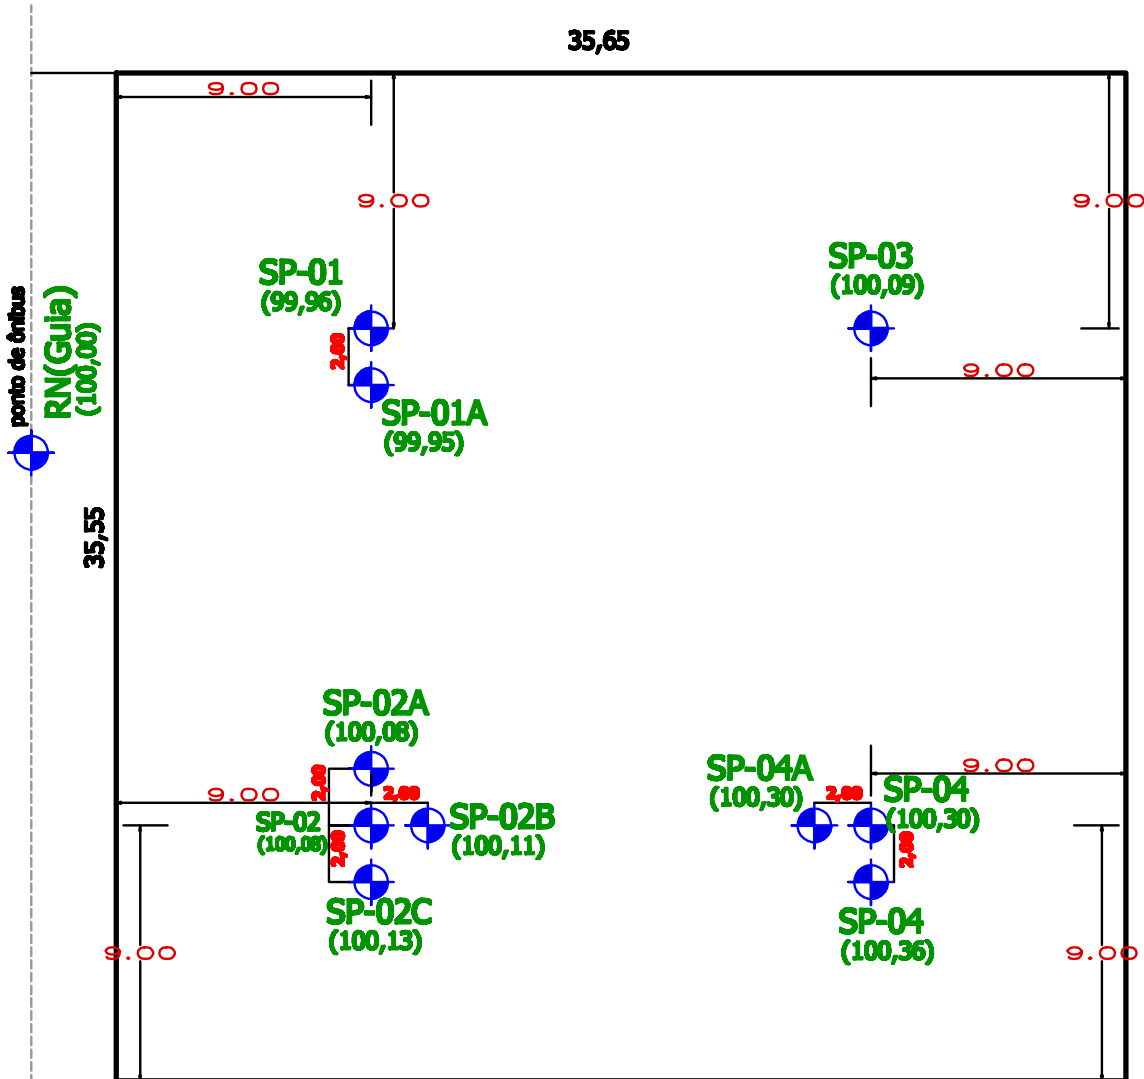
35,65

9.00

9.00

9.00

SP-01
(99,96)

SP-03
(100,09)

ponto de ônibus
RN(Guia)
(100,00)

2,00

9.00

SP-01A
(99,95)

35,55

SP-02A
(100,08)

9.00

2,00

2,00

SP-04A
(100,30)

2,00

SP-04
(100,30)

9.00

SP-02
(100,08)

SP-02B
(100,11)

2,00

2,00

SP-02C
(100,13)

SP-04
(100,36)

9.00

9.00